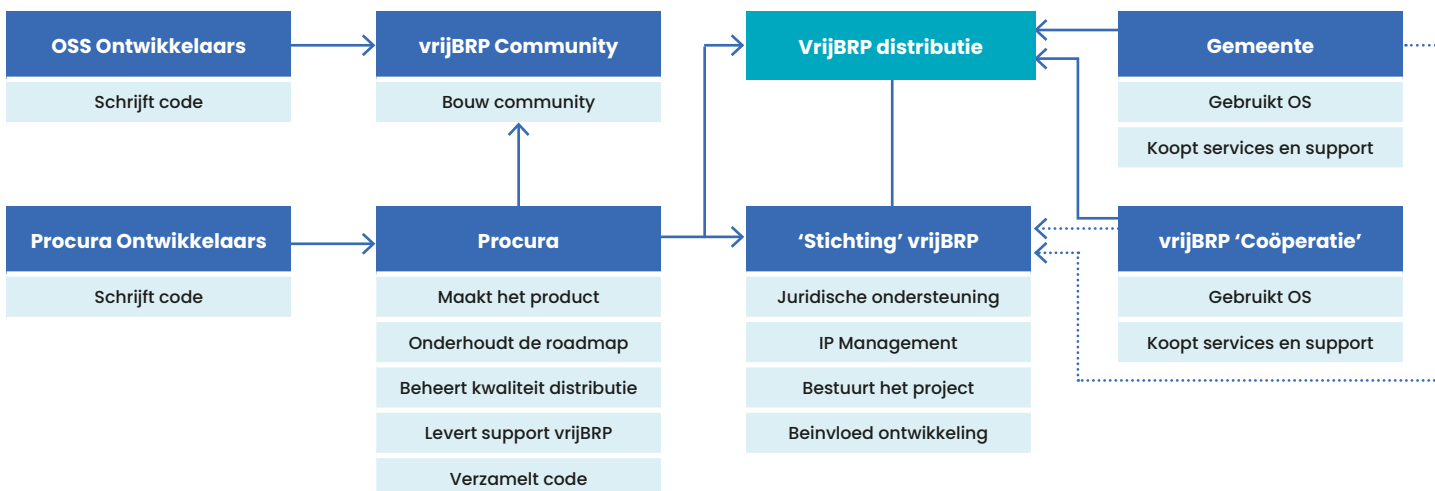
OSS Ontwikkelaars

Schrijft code

vrijBRP Community

Bouw community

VrijBRP distributie

Gemeente

Gebruikt OS

Koopt services en support

Procura Ontwikkelaars

Schrijft code

Procura

Maakt het product

Onderhoudt de roadmap

Beheert kwaliteit distributie

Levert support vrijBRP

Verzamelt code

'Stichting' vrijBRP

Juridische ondersteuning

IP Management

Bestuurt het project

Beinvloed ontwikkeling

vrijBRP 'Coöperatie'

Gebruikt OS

Koopt services en support